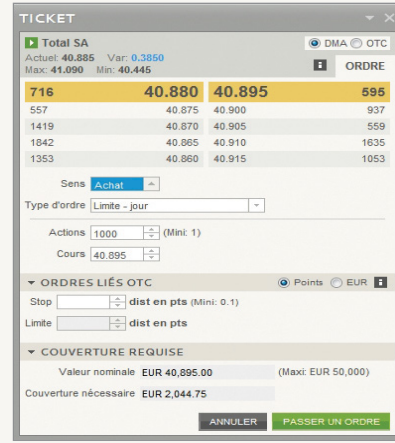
TICKET

Total SA
Actuel: 40.885 Var: 0.3850
Max: 41.090 Min: 40.445

DMA OTC

ORDRE

| 716 | 40.880 | 40.895 | 595 |
|---|---|---|---|
| 557 | 40.875 | 40.900 | 937 |
| 1419 | 40.870 | 40.905 | 559 |
| 1842 | 40.865 | 40.910 | 1635 |
| 1353 | 40.860 | 40.915 | 1053 |

Sens Achat

Type d'ordre Limite - jour

Actions 1000 (Mini: 1)

Cours 40.895

ORDRES LIÉS OTC Points EUR

Stop dist en pts (Mini: 0.1)

Limite dist en pts

COUVERTURE REQUISE

Valeur nominale EUR 40,895.00 (Maxi: EUR 50,000)

Couverture nécessaire EUR 2,044.75

ANNULER PASSER UN ORDRE